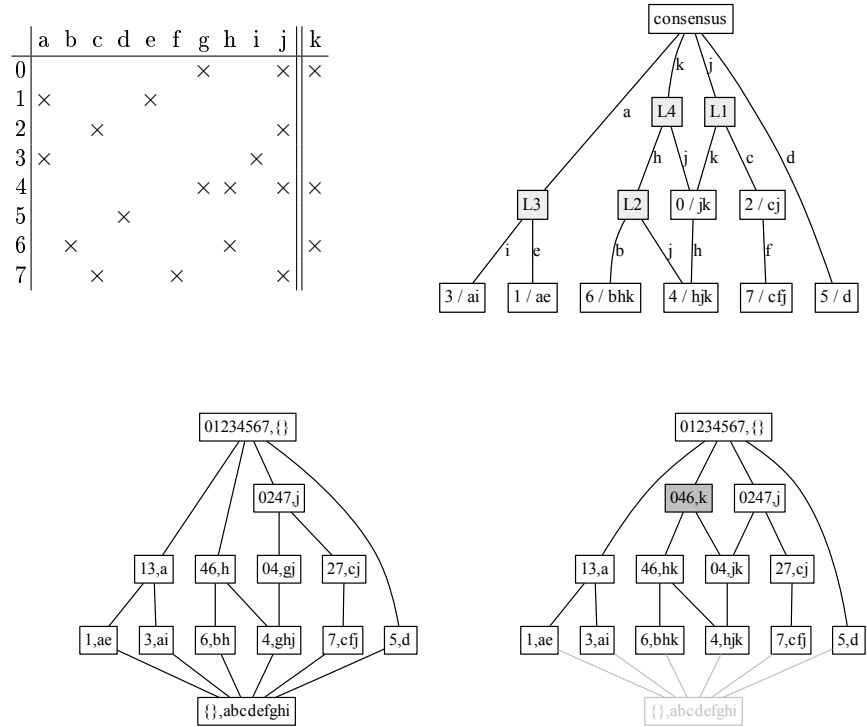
| | a | b | c | d | e | f | g | h | i | j | k |
|---|---|---|---|---|---|---|---|---|---|---|---|
| 0 | | | | | | | × | | | × | × |
| 1 | × | | | | × | | | | | | |
| 2 | | | × | | | | | | | × | |
| 3 | × | | | | | | | | × | | |
| 4 | | | | | | | × | × | | × | × |
| 5 | | | | × | | | | | | | |
| 6 | | × | | | | | | × | | | × |
| 7 | | | × | | | × | | | | × | |

consensus
k j
a L4 L1 d
h j k c
L3 L2 0 / jk 2 / cj
i e b j h f
3 / ai 1 / ae 6 / bhk 4 / hjk 7 / cfj 5 / d

01234567,{}
0247,j
13,a 46,h 04,gj 27,cj
1,ae 3,ai 6,bh 4,ghj 7,cfj 5,d
{},abcdefghi

01234567,{}
046,k 0247,j
13,a 46,hk 04,jk 27,cj
1,ae 3,ai 6,bhk 4,hjk 7,cfj 5,d
{},abcdefghi